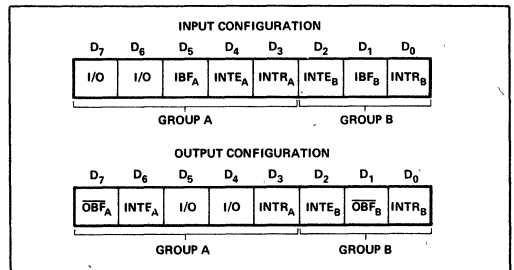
INPUT CONFIGURATION

| $D_7$ | $D_6$ | $D_5$ | $D_4$ | $D_3$ | $D_2$ | $D_1$ | $D_0$ |
|---|---|---|---|---|---|---|---|
| I/O | I/O | $IBF_A$ | $INTE_A$ | $INTR_A$ | $INTE_B$ | $IBF_B$ | $INTR_B$ |

GROUP A GROUP B

OUTPUT CONFIGURATION

| $D_7$ | $D_6$ | $D_5$ | $D_4$ | $D_3$ | $D_2$ | $D_1$ | $D_0$ |
|---|---|---|---|---|---|---|---|
| $\overline{OBF}_A$ | $INTE_A$ | I/O | I/O | $INTR_A$ | $INTE_B$ | $\overline{OBF}_B$ | $INTR_B$ |

GROUP A GROUP B